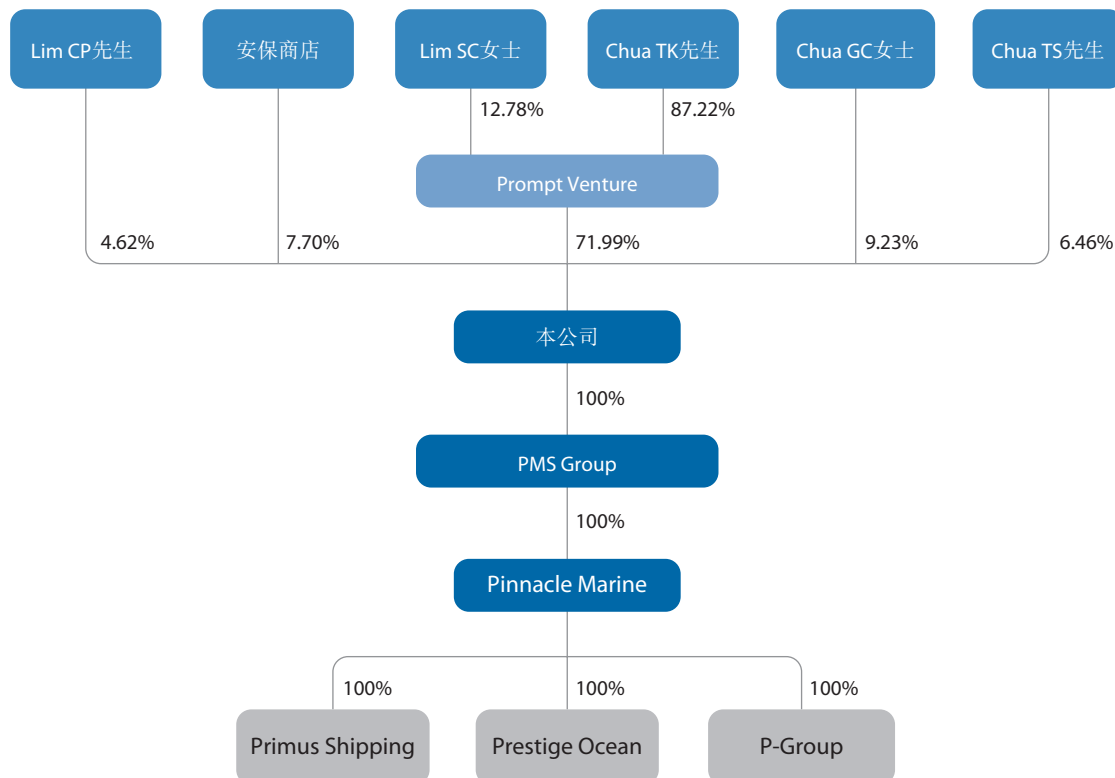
Lim CP先生

安保商店

Lim SC女士

Chua TK先生

Chua GC女士

Chua TS先生

12.78%

87.22%

Prompt Venture

4.62%

7.70%

71.99%

9.23%

6.46%

本公司

100%

PMS Group

100%

Pinnacle Marine

100%

100%

100%

Primus Shipping

Prestige Ocean

P-Group